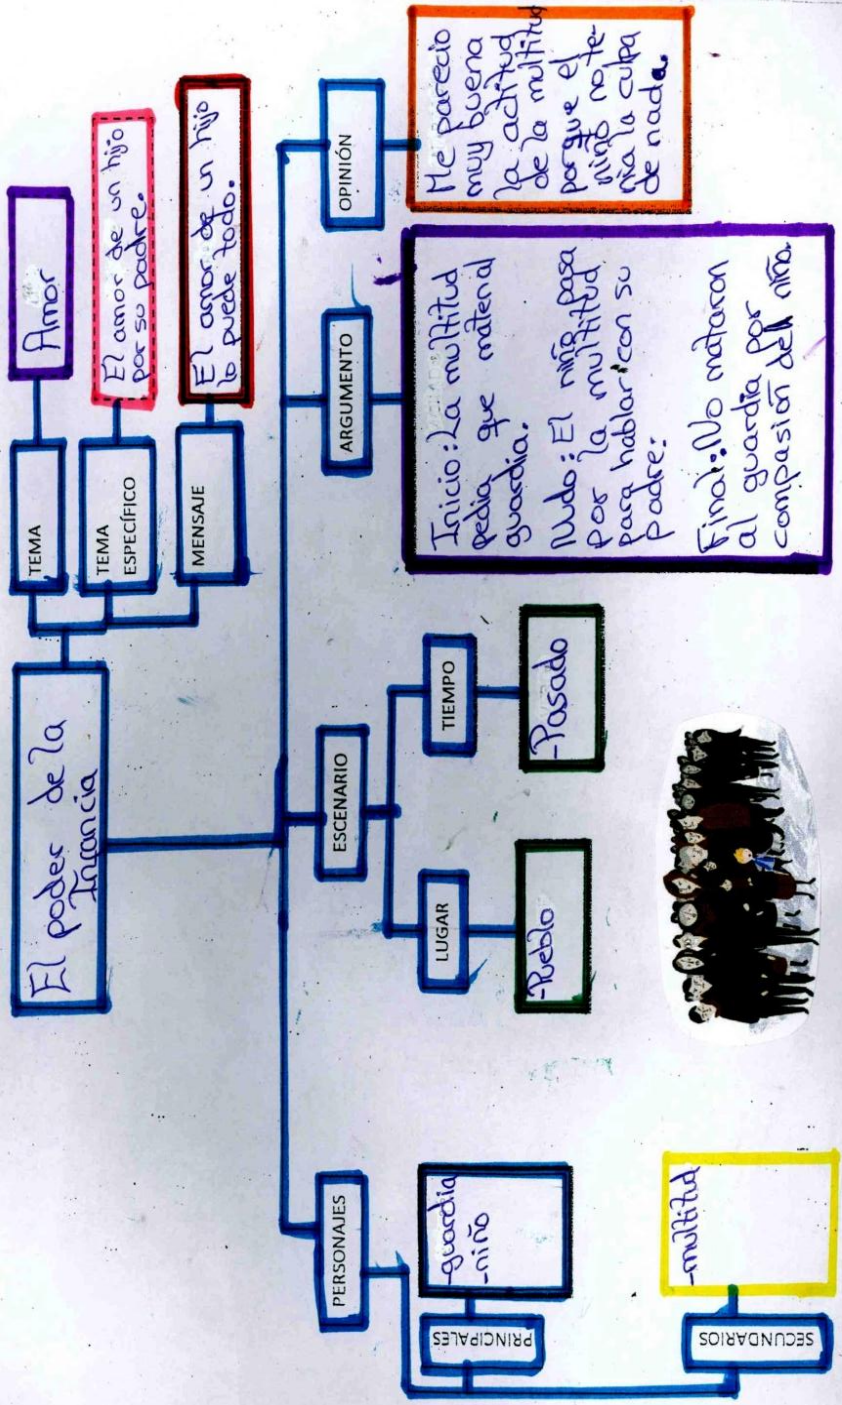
El poder de la Infancia

TEMA

Amor

TEMA ESPECÍFICO

El amor de un hijo por su padre.

MENSAJE

El amor de un hijo lo puede todo.

ESCENARIO

LUGAR

-Pueblo

TIEMPO

-Pasado

ARGUMENTO

Inicio: La multitud pedia que mataran al guardia.
Nudo: El niño pasa por la multitud para hablar con su padre:
Final: No mataron al guardia por compasión del niño

OPINIÓN

Me parecio muy buena la actitud de la multitud porque el niño no tenía la culpa de nada.

PERSONAJES

PRINCIPALES

-guardia
-niño

SECUNDARIOS

-multitud